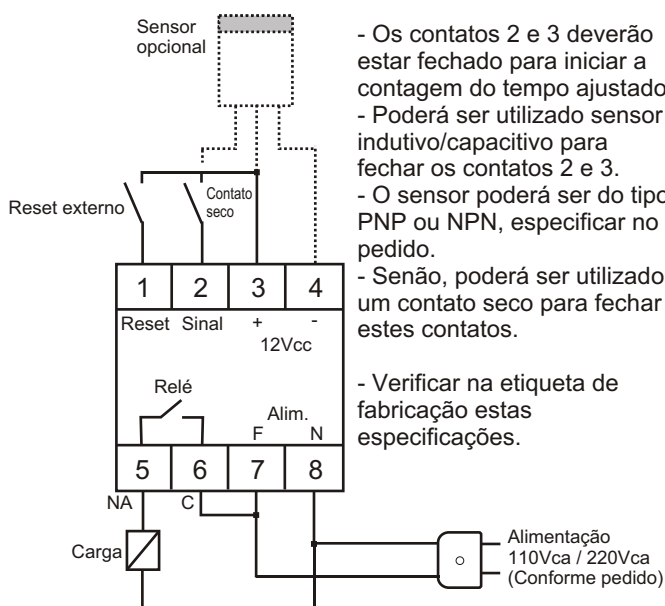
Sensor opcional

Reset externo

Contato seco

| 1 | 2 | 3 | 4 |
|---|---|---|---|

Reset Sinal + -
12Vcc

Relé

Alim.
F N

| 5 | 6 | 7 | 8 |
|---|---|---|---|

NA C

Carga

Alimentação
110Vca / 220Vca
(Conforme pedido)

- Os contatos 2 e 3 deverão estar fechado para iniciar a contagem do tempo ajustado.
- Poderá ser utilizado sensor indutivo/capacitivo para fechar os contatos 2 e 3.
- O sensor poderá ser do tipo PNP ou NPN, especificar no pedido.
- Senão, poderá ser utilizado um contato seco para fechar estes contatos.

- Verificar na etiqueta de fabricação estas especificações.